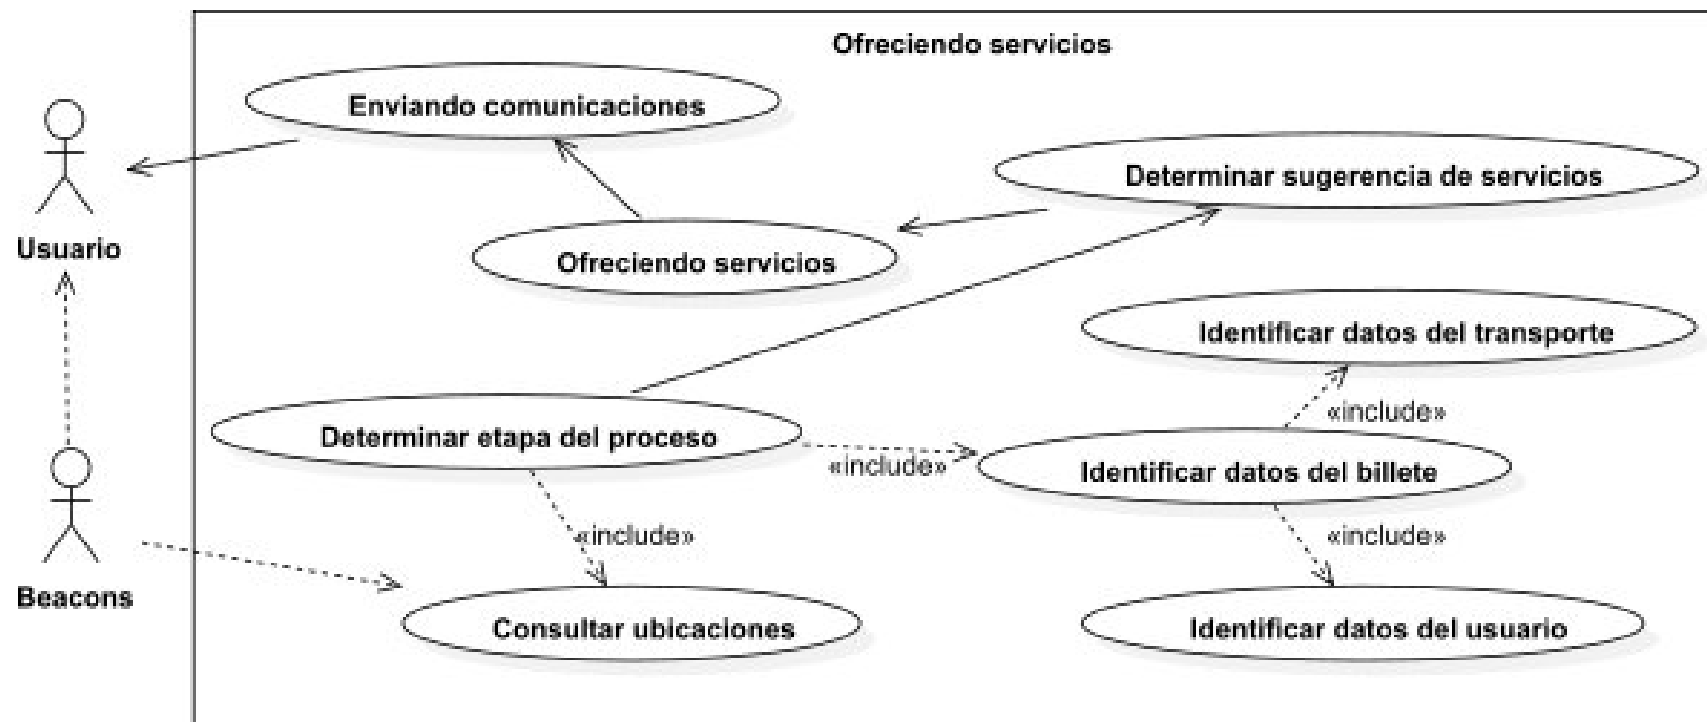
Usuario

Beacons

Ofreciendo servicios

Enviando comunicaciones

Determinar sugerencia de servicios

Ofreciendo servicios

Identificar datos del transporte

«include»

Determinar etapa del proceso

«include»

Identificar datos del billete

«include»

«include»

Consultar ubicaciones

Identificar datos del usuario